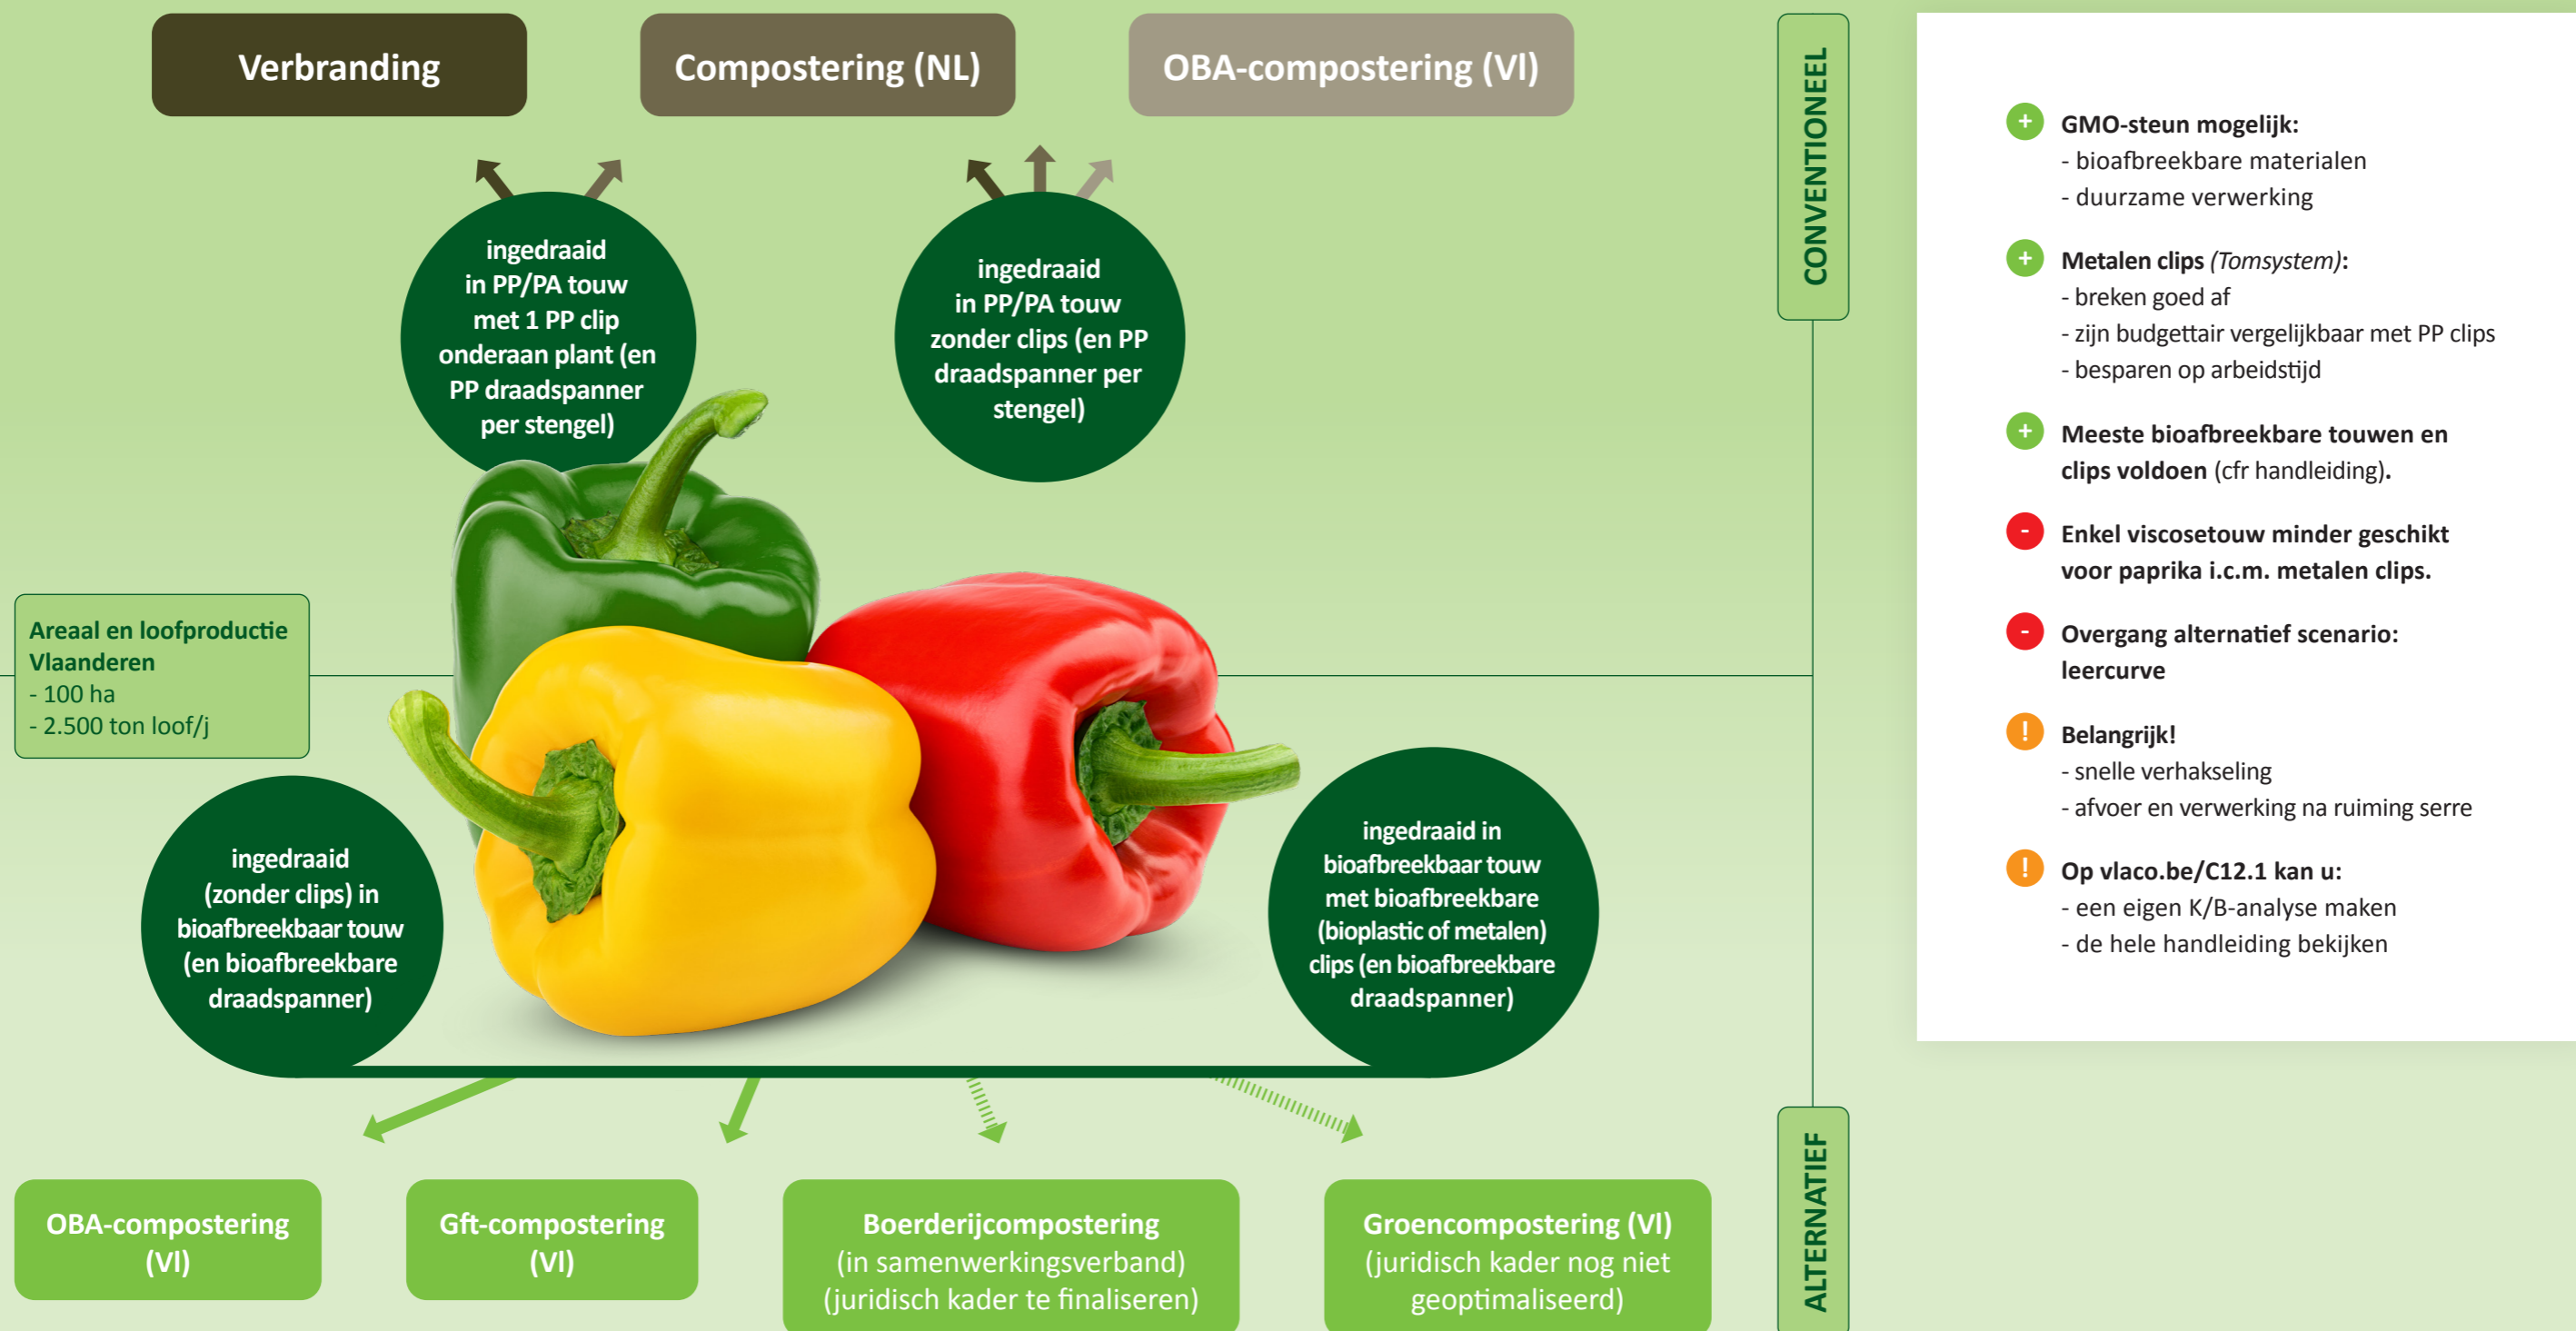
Verbranding

Compostering (NL)

OBA-compostering (Vl)

CONVENTIONEEL

ingedraaid in PP/PA touw met 1 PP clip onderaan plant (en PP draadspanner per stengel)

ingedraaid in PP/PA touw zonder clips (en PP draadspanner per stengel)

Areaal en loofproductie Vlaanderen
- 100 ha
- 2.500 ton loof/j

ingedraaid (zonder clips) in bioafbreekbaar touw (en bioafbreekbare draadspanner)

ingedraaid in bioafbreekbaar touw met bioafbreekbare (bioplastic of metalen) clips (en bioafbreekbare draadspanner)

OBA-compostering (Vl)

Gft-compostering (Vl)

Boerderijcompostering (in samenwerkingsverband) (juridisch kader te finaliseren)

Groencompostering (Vl) (juridisch kader nog niet geoptimaliseerd)

ALTERNATIEF

+ GMO-steun mogelijk:
- bioafbreekbare materialen
- duurzame verwerking

+ Metalen clips *(Tomsystem)*:
- breken goed af
- zijn budgettair vergelijkbaar met PP clips
- besparen op arbeidstijd

+ Meeste bioafbreekbare touwen en clips voldoen (cfr handleiding).

- Enkel viscosetouw minder geschikt voor paprika i.c.m. metalen clips.

- Overgang alternatief scenario: leercurve

! Belangrijk!
- snelle verhakseling
- afvoer en verwerking na ruiming serre

! Op vlaco.be/C12.1 kan u:
- een eigen K/B-analyse maken
- de hele handleiding bekijken